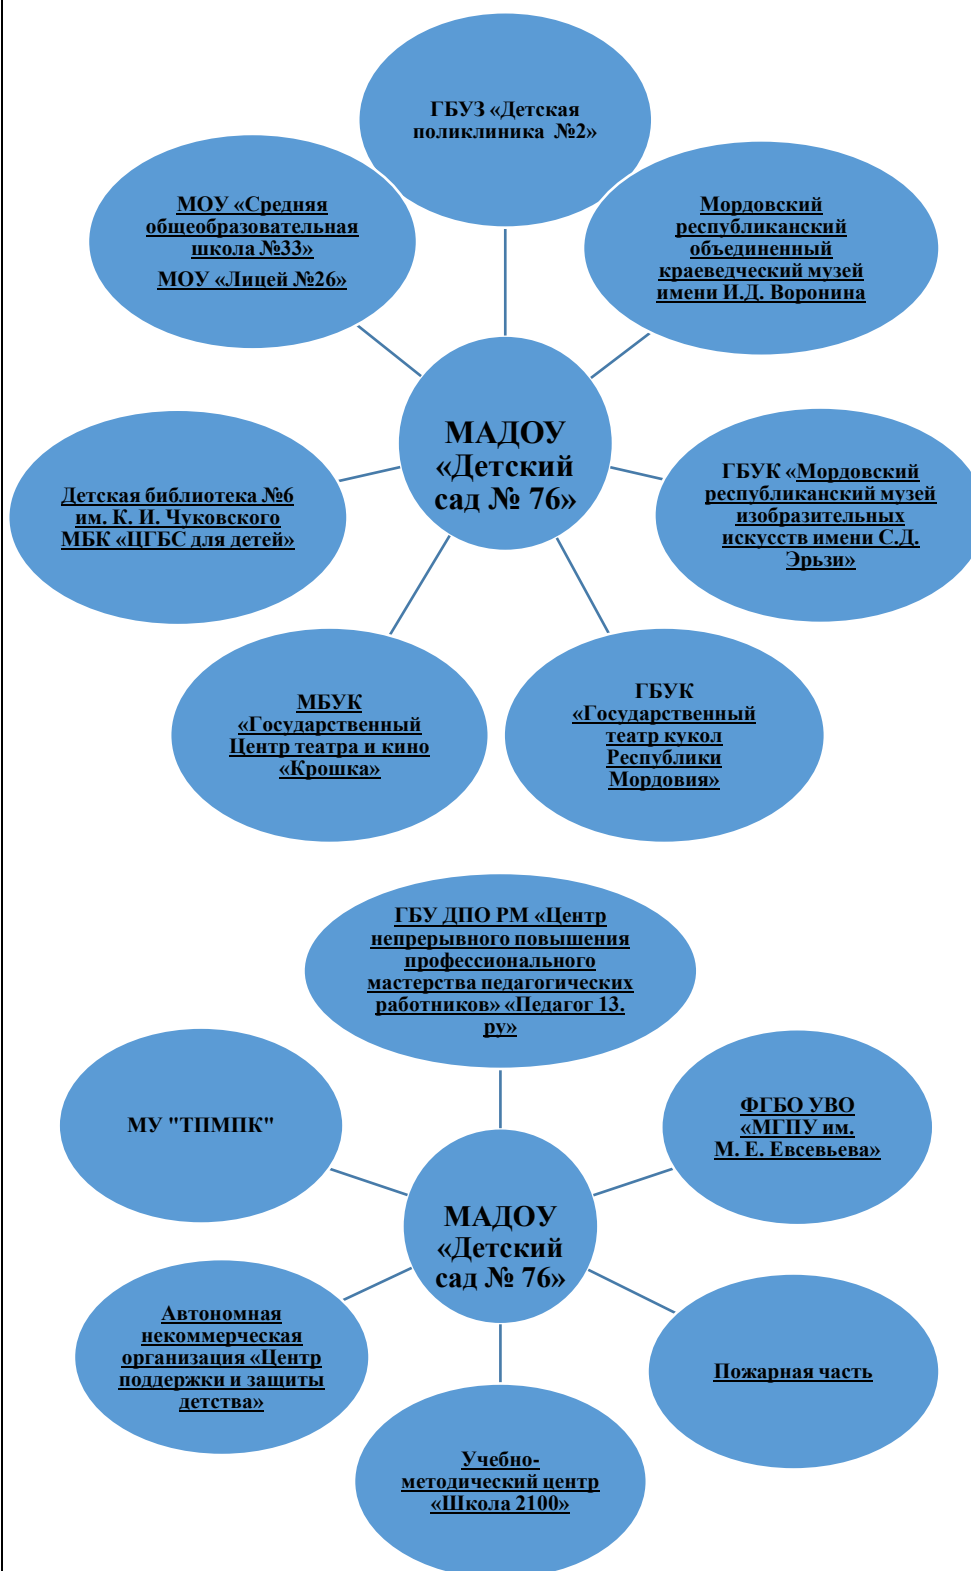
ГБУЗ «Детская поликлиника №2»

МОУ «Средняя общеобразовательная школа №33»

МОУ «Лицей №26»

Мордовский республиканский объединенный краеведческий музей имени И.Д. Воронина

МАДОУ «Детский сад № 76»

Детская библиотека №6 им. К. И. Чуковского МБК «ЦГБС для детей»

ГБУК «Мордовский республиканский музей изобразительных искусств имени С.Д. Эрьзи»

МБУК «Государственный Центр театра и кино «Крошка»

ГБУК «Государственный театр кукол Республики Мордовия»

ГБУ ДПО РМ «Центр непрерывного повышения профессионального мастерства педагогических работников» «Педагог 13. ру»

МУ "ТПМПК"

ФГБО УВО «МГПУ им. М. Е. Евсевьева»

МАДОУ «Детский сад № 76»

Автономная некоммерческая организация «Центр поддержки и защиты детства»

Пожарная часть

Учебно-методический центр «Школа 2100»